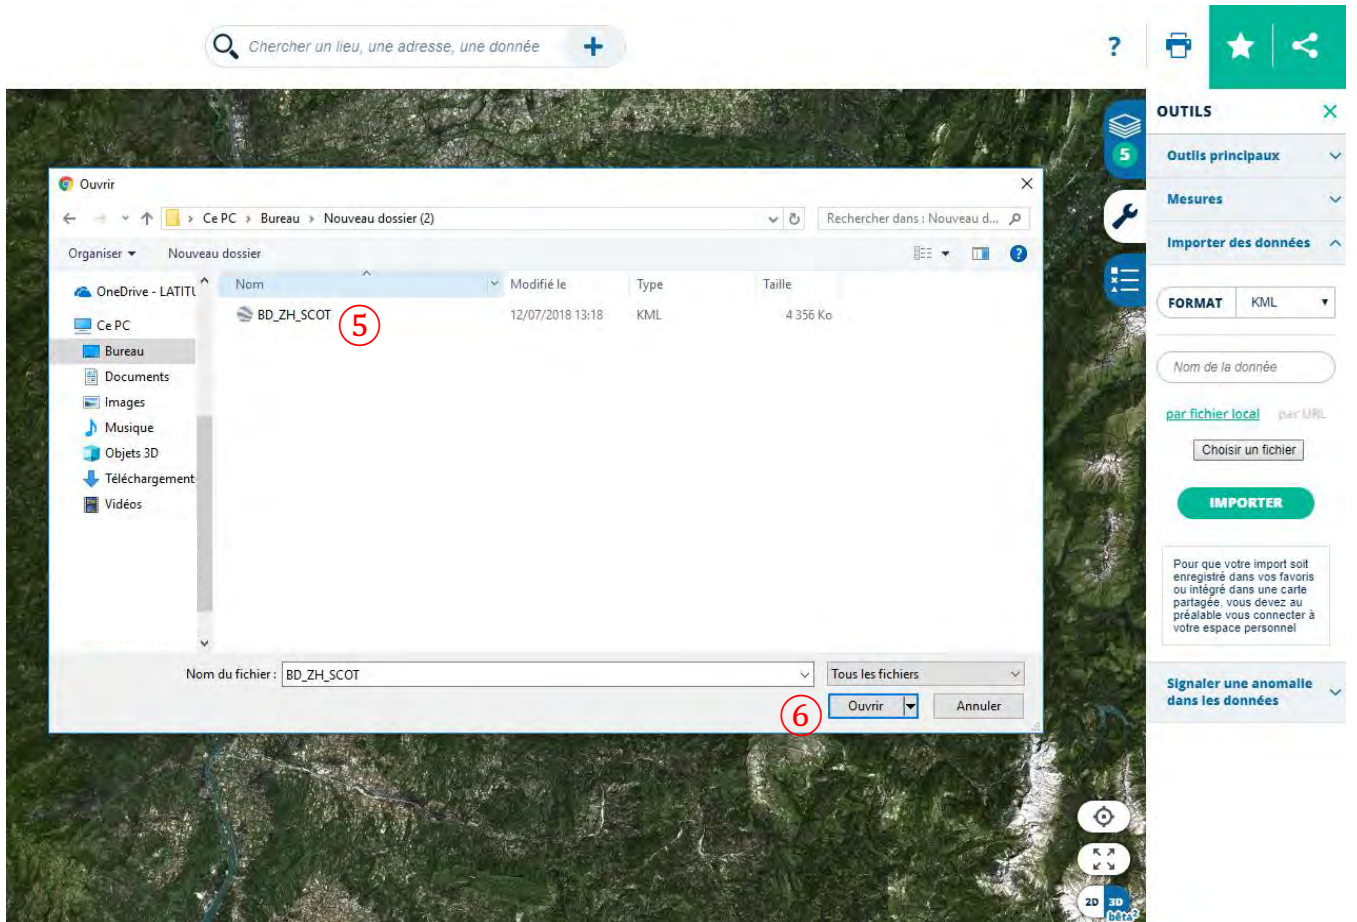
Chercher un lieu, une adresse, une donnée

?

OUTILS

5

Outils principaux

Mesures

Importer des données

FORMAT KML

Nom de la donnée

par fichier local par URL

Choisir un fichier

IMPORTER

Pour que votre import soit enregistré dans vos favoris ou intégré dans une carte partagée, vous devez au préalable vous connecter à votre espace personnel

Signaler une anomalie dans les données

Ouvrir

Ce PC > Bureau > Nouveau dossier (2)

Rechercher dans : Nouveau d...

Organiser ▾ Nouveau dossier

OneDrive - LATITU

Ce PC

Bureau

Documents

Images

Musique

Objets 3D

Téléchargement

Vidéos

| Nom | Modifié le | Type | Taille |
|---|---|---|---|
| BD_ZH_SCOT | 12/07/2018 13:18 | KML | 4 356 Ko |

5

Nom du fichier : BD_ZH_SCOT

Tous les fichiers

6

Ouvrir

Annuler

2D 3D bêta